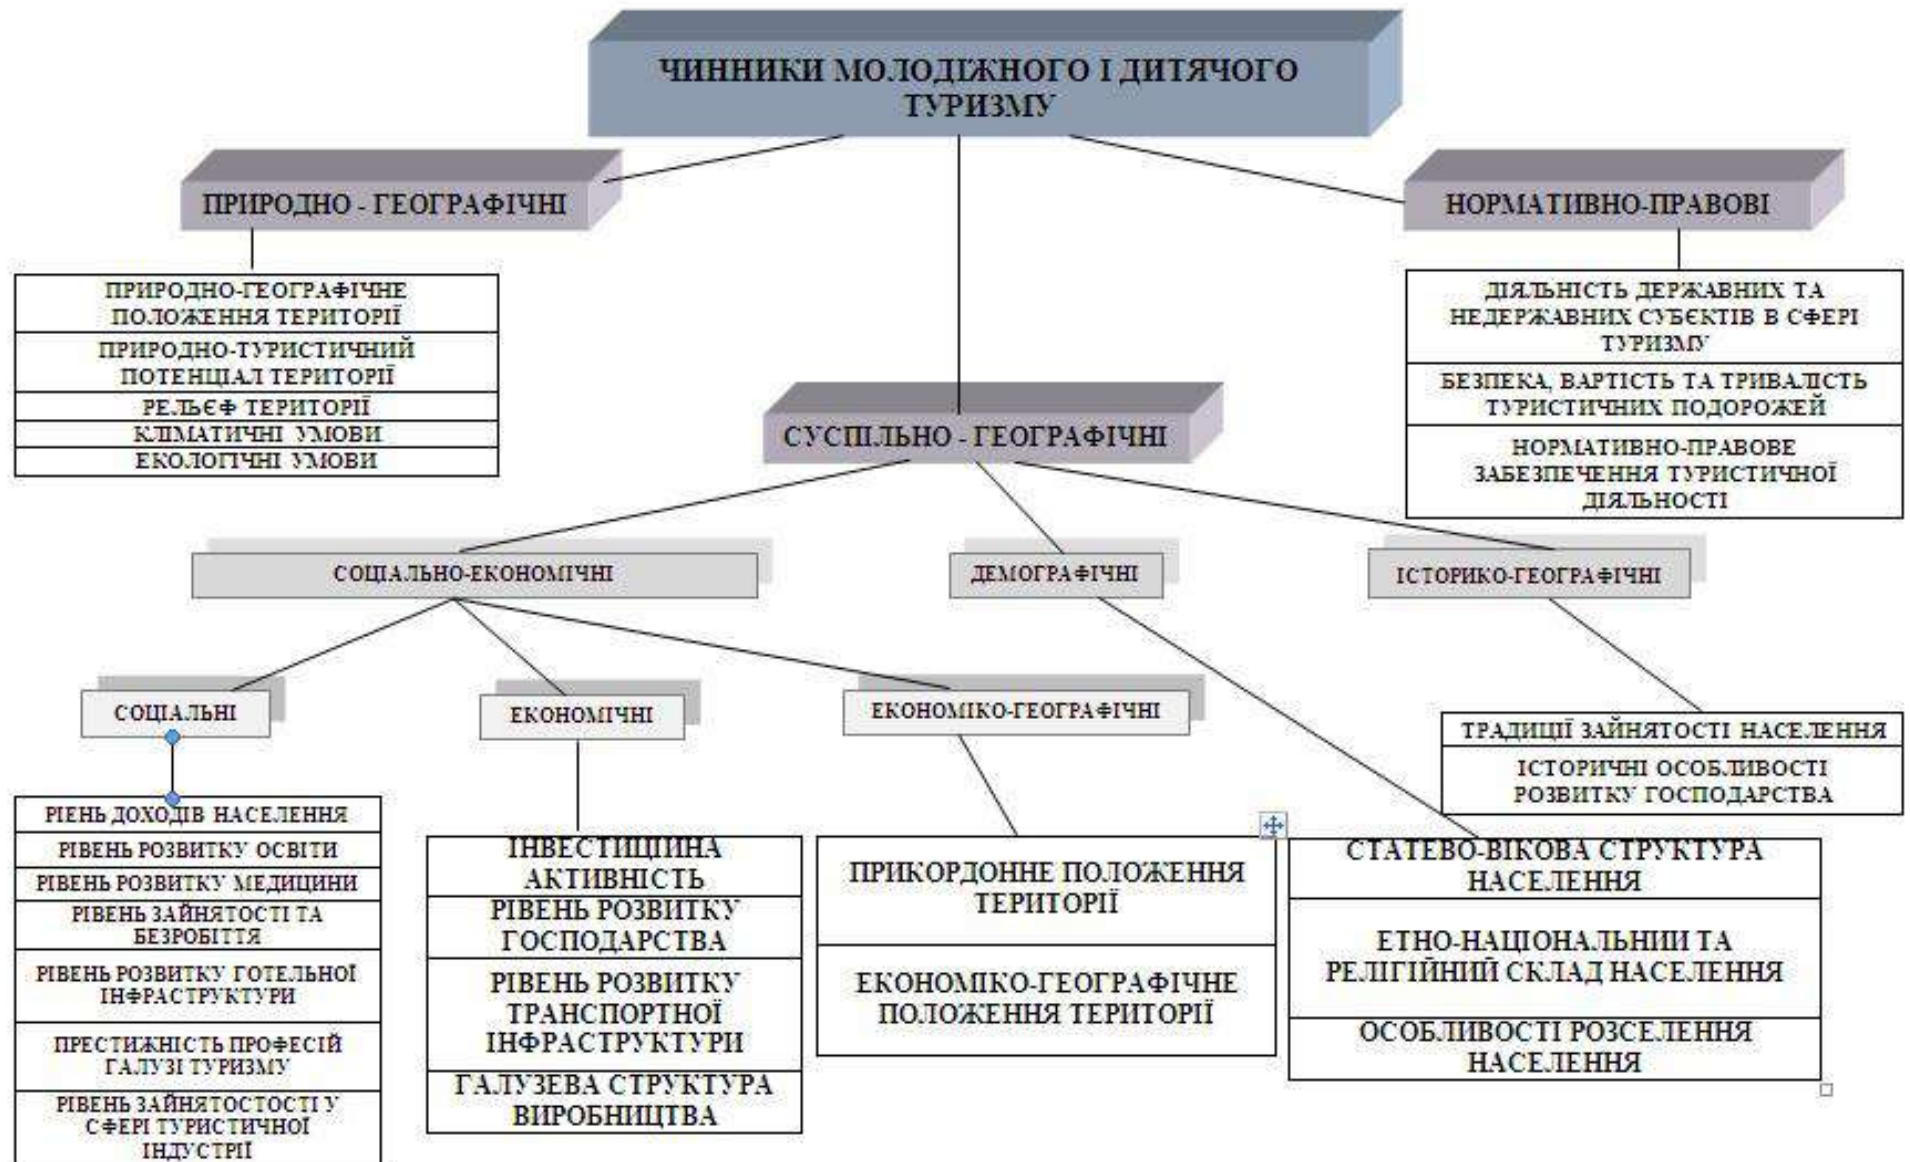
ЧИННИКИ МОЛОДІЖНОГО І ДИТЯЧОГО ТУРИЗМУ

ПРИРОДНО - ГЕОГРАФІЧНІ

ПРИРОДНО-ГЕОГРАФІЧНЕ ПОЛОЖЕННЯ ТЕРИТОРІЇ
ПРИРОДНО-ТУРИСТИЧНИЙ ПОТЕНЦІАЛ ТЕРИТОРІЇ
РЕЛЬЄФ ТЕРИТОРІЇ
КЛІМАТИЧНІ УМОВИ
ЕКОЛОГІЧНІ УМОВИ

НОРМАТИВНО-ПРАВОВІ

ДІЯЛЬНІСТЬ ДЕРЖАВНИХ ТА НЕДЕРЖАВНИХ СУБЄКТІВ В СФЕРІ ТУРИЗМУ
БЕЗПЕКА, ВАРТІСТЬ ТА ТРИВАЛІСТЬ ТУРИСТИЧНИХ ПОДОРОЖЕЙ
НОРМАТИВНО-ПРАВОВЕ ЗАБЕЗПЕЧЕННЯ ТУРИСТИЧНОЇ ДІЯЛЬНОСТІ

СУСПІЛЬНО - ГЕОГРАФІЧНІ

СОЦІАЛЬНО-ЕКОНОМІЧНІ

ДЕМОГРАФІЧНІ

ІСТОРИКО-ГЕОГРАФІЧНІ

СОЦІАЛЬНІ

ЕКОНОМІЧНІ

ЕКОНОМІКО-ГЕОГРАФІЧНІ

ТРАДИЦІЇ ЗАЙНЯТОСТІ НАСЕЛЕННЯ
ІСТОРИЧНІ ОСОБЛИВОСТІ РОЗВИТКУ ГОСПОДАРСТВА

РІЕНЬ ДОХОДІВ НАСЕЛЕННЯ
РІВЕНЬ РОЗВИТКУ ОСВІТИ
РІВЕНЬ РОЗВИТКУ МЕДИЦИНИ
РІВЕНЬ ЗАЙНЯТОСТІ ТА БЕЗРОБІТТЯ
РІВЕНЬ РОЗВИТКУ ГОТЕЛЬНОЇ ІНФРАСТРУКТУРИ
ПРЕСТИЖНІСТЬ ПРОФЕСІЙ ГАЛУЗІ ТУРИЗМУ
РІВЕНЬ ЗАЙНЯТОСТОСТІ У СФЕРІ ТУРИСТИЧНОЇ ІНДУСТРІЇ

ІНВЕСТИЦІЙНА АКТИВНІСТЬ
РІВЕНЬ РОЗВИТКУ ГОСПОДАРСТВА
РІВЕНЬ РОЗВИТКУ ТРАНСПОРТНОЇ ІНФРАСТРУКТУРИ
ГАЛУЗЕВА СТРУКТУРА ВИРОБНИЦТВА

ПРИКОРДОННЕ ПОЛОЖЕННЯ ТЕРИТОРІЇ
ЕКОНОМІКО-ГЕОГРАФІЧНЕ ПОЛОЖЕННЯ ТЕРИТОРІЇ

СТАТЕВО-ВІКОВА СТРУКТУРА НАСЕЛЕННЯ
ЕТНО-НАЦІОНАЛЬНИЙ ТА РЕЛІГІЙНИЙ СКЛАД НАСЕЛЕННЯ
ОСОБЛИВОСТІ РОЗСЕЛЕННЯ НАСЕЛЕННЯ